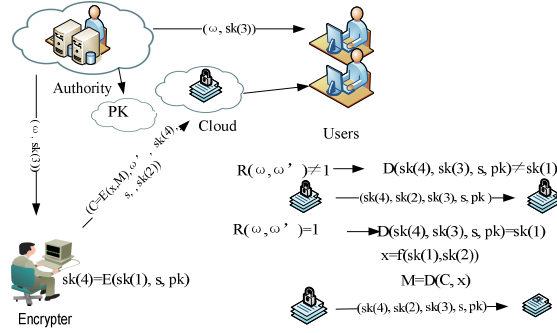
(ω, sk(3))

Authority

PK

Cloud

Users

(ω, sk(3))

(C=E(x,M), ω', sk(4), s, sk(2))

R(ω, ω')≠1

D(sk(4), sk(3), s, pk)≠sk(1)

(sk(4), sk(2), sk(3), s, pk)

R(ω, ω')=1

D(sk(4), sk(3), s, pk)=sk(1)

x=f(sk(1),sk(2))

M=D(C, x)

(sk(4), sk(2), sk(3), s, pk)

sk(4)=E(sk(1), s, pk)

Encrypter